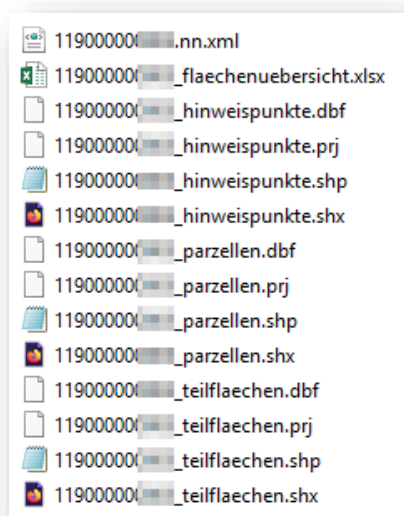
119000000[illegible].nn.xml
119000000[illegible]_flaechenuebersicht.xlsx
119000000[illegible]_hinweispunkte.dbf
119000000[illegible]_hinweispunkte.prj
119000000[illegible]_hinweispunkte.shp
119000000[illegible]_hinweispunkte.shx
119000000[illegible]_parzellen.dbf
119000000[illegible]_parzellen.prj
119000000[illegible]_parzellen.shp
119000000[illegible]_parzellen.shx
119000000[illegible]_teilflaechen.dbf
119000000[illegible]_teilflaechen.prj
119000000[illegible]_teilflaechen.shp
119000000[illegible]_teilflaechen.shx